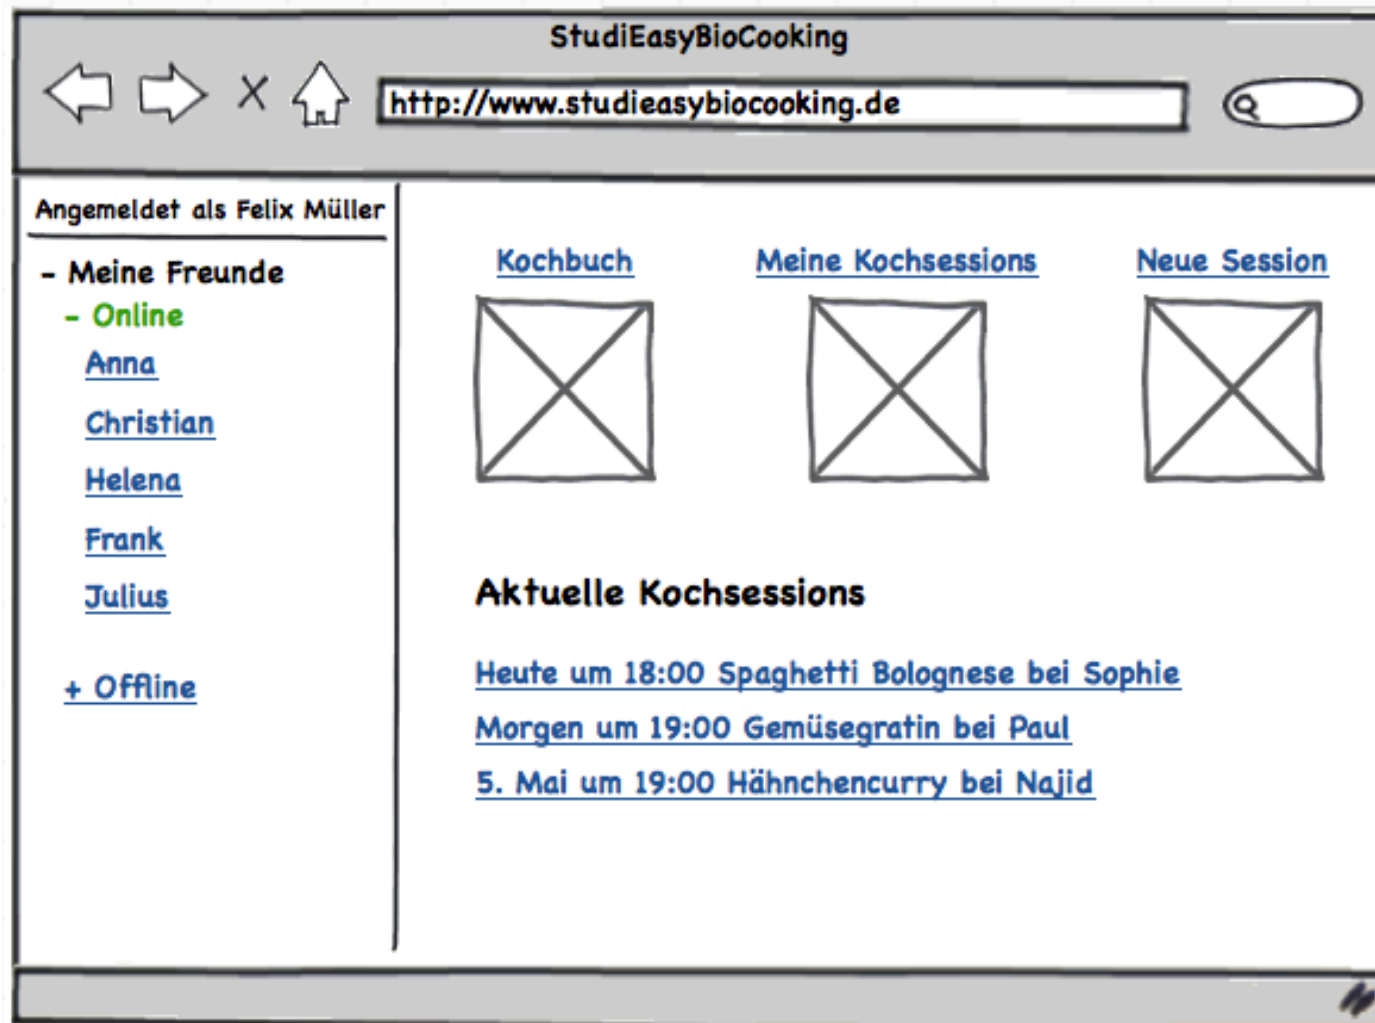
StudiEasyBioCooking

X

http://www.studieasybiocooking.de

Angemeldet als Felix Müller

- Meine Freunde

- Online

Anna

Christian

Helena

Frank

Julius

+ Offline

Kochbuch

Meine Kochsessions

Neue Session

Aktuelle Kochsessions

Heute um 18:00 Spaghetti Bolognese bei Sophie

Morgen um 19:00 Gemüsegratin bei Paul

5. Mai um 19:00 Hähnchencurry bei Najid